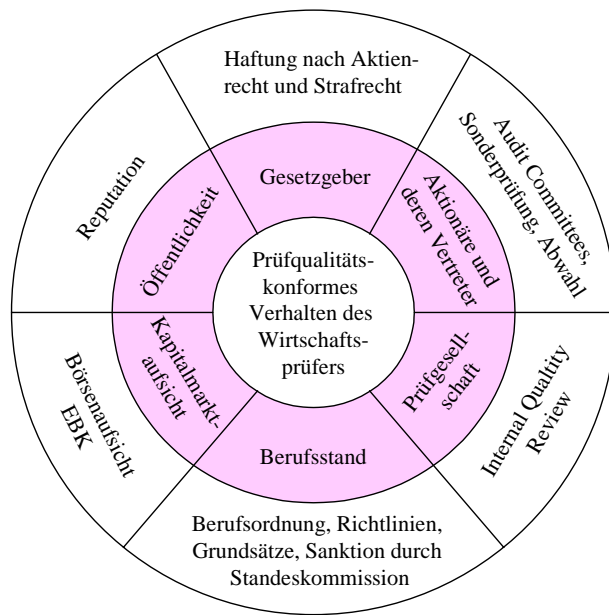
Prüfqualitätskonformes Verhalten des Wirtschaftsprüfers

Gesetzgeber

Aktionäre und deren Vertreter

Prüfgesellschaft

Berufsstand

Kapitalmarktaufsicht

Öffentlichkeit

Haftung nach Aktienrecht und Strafrecht

Audit Commitees, Sonderprüfung, Abwahl

Internal Qualtity Review

Berufsordnung, Richtlinien, Grundsätze, Sanktion durch Standeskommission

Börsenaufsicht EBK

Reputation